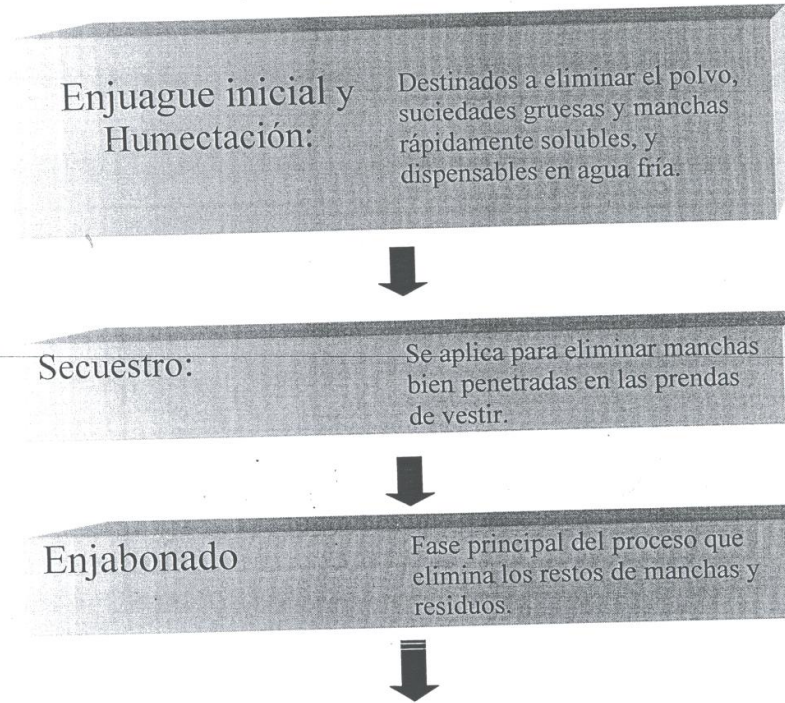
Enjuague inicial y Humectación:

Destinados a eliminar el polvo, suciedades gruesas y manchas rápidamente solubles, y dispensables en agua fría.

Secuestro:

Se aplica para eliminar manchas bien penetradas en las prendas de vestir.

Enjabonado

Fase principal del proceso que elimina los restos de manchas y residuos.